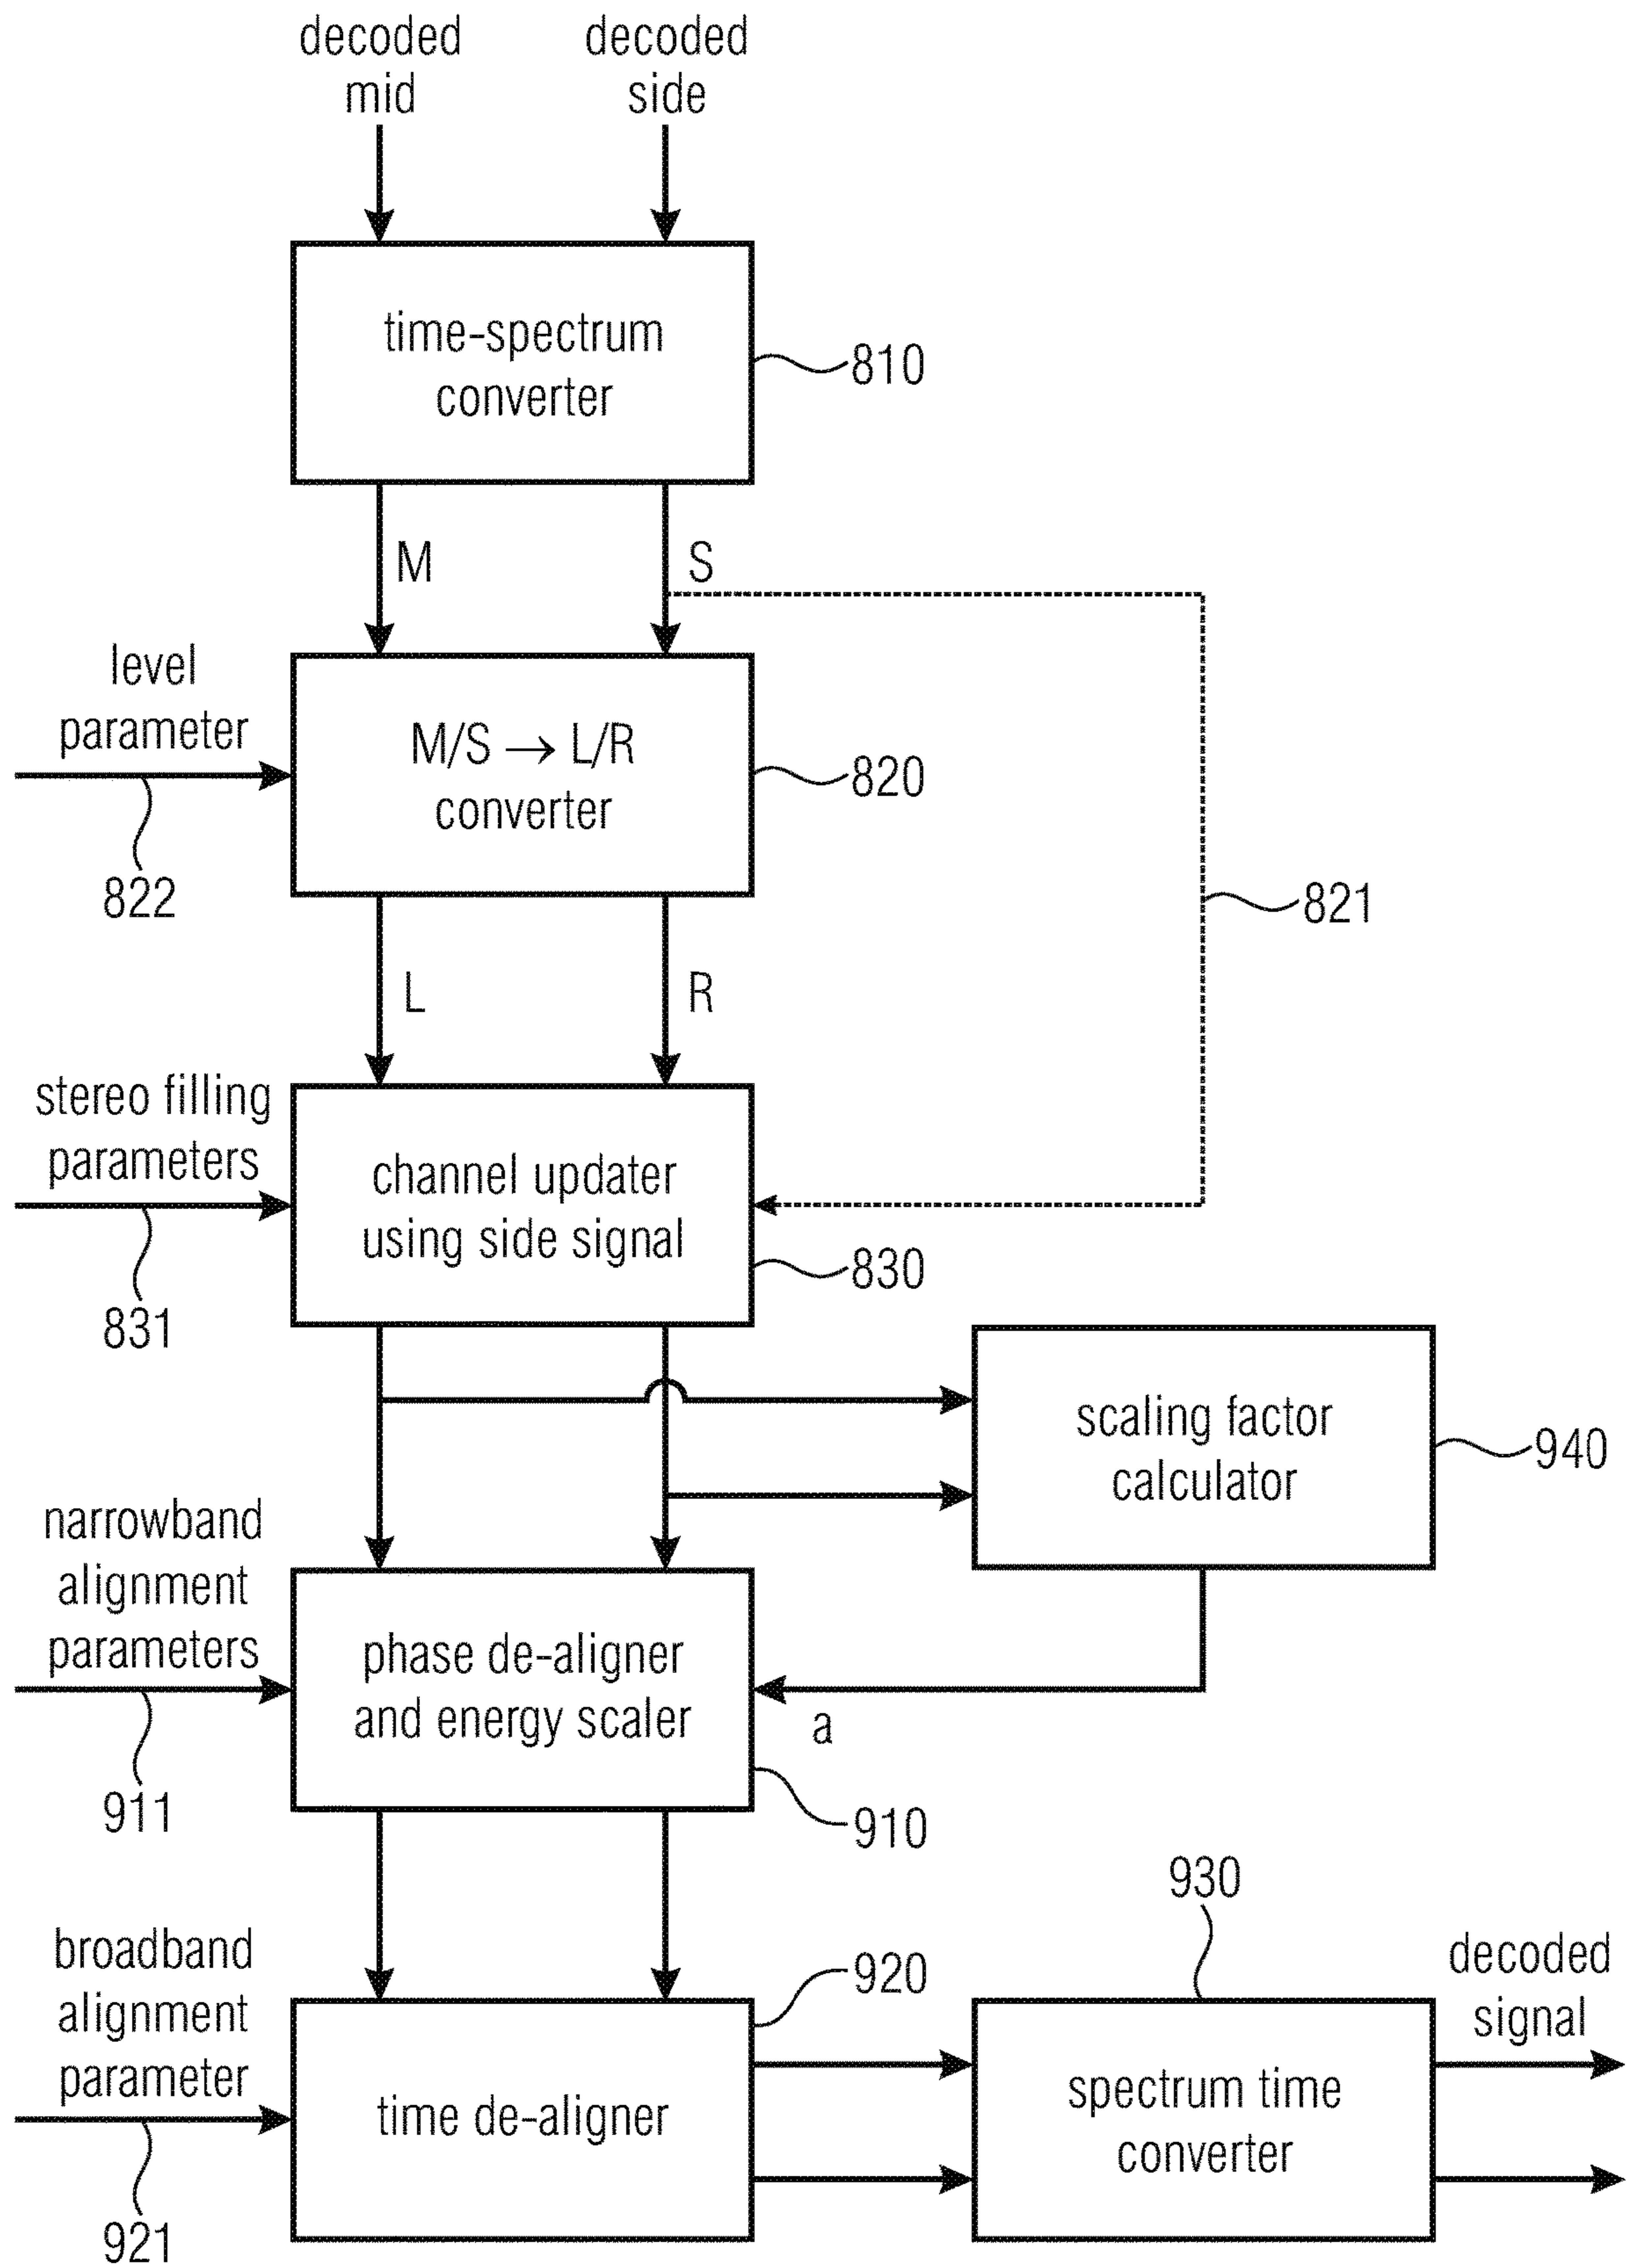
decoded mid

decoded side

time-spectrum converter

810

M

S

level parameter

M/S $\rightarrow$ L/R converter

820

822

821

L

R

stereo filling parameters

channel updater using side signal

830

831

scaling factor calculator

940

narrowband alignment parameters

phase de-aligner and energy scaler

a

911

910

930

broadband alignment parameter

920

decoded signal

time de-aligner

spectrum time converter

921